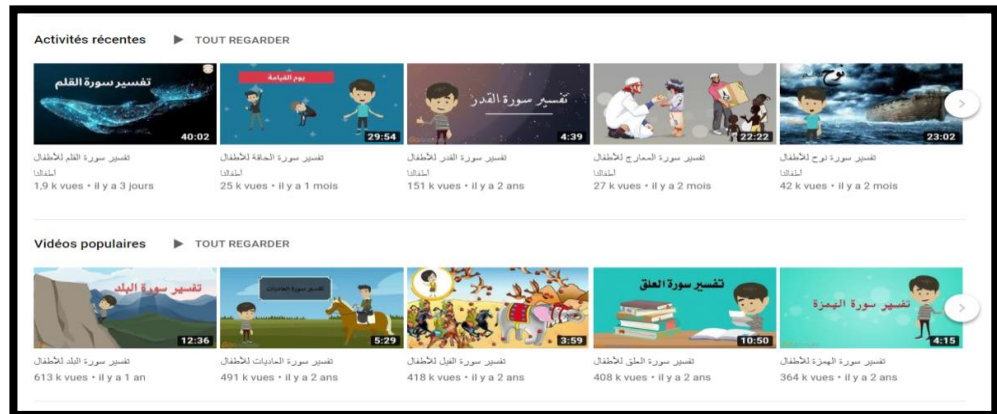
Activités récentes ▶ TOUT REGARDER

تفسير سورة القلم
40:02
تفسير سورة القلم للأطفال
أطفالنا
1,9 k vues • il y a 3 jours

يوم القيامة
29:54
تفسير سورة الحاقة للأطفال
أطفالنا
25 k vues • il y a 1 mois

تفسير سورة القدر
4:39
تفسير سورة القدر للأطفال
أطفالنا
151 k vues • il y a 2 ans

22:22
تفسير سورة المعارج للأطفال
أطفالنا
27 k vues • il y a 2 mois

نوح
23:02
تفسير سورة نوح للأطفال
أطفالنا
42 k vues • il y a 2 mois

Vidéos populaires ▶ TOUT REGARDER

تفسير سورة البلد
12:36
تفسير سورة البلد للأطفال
613 k vues • il y a 1 an

تفسير سورة العاديات
5:29
تفسير سورة العاديات للأطفال
491 k vues • il y a 2 ans

3:59
تفسير سورة الفيل للأطفال
418 k vues • il y a 2 ans

تفسير سورة العلق
10:50
تفسير سورة العلق للأطفال
408 k vues • il y a 2 ans

تفسير سورة الهمزة
4:15
تفسير سورة الهمزة للأطفال
364 k vues • il y a 2 ans